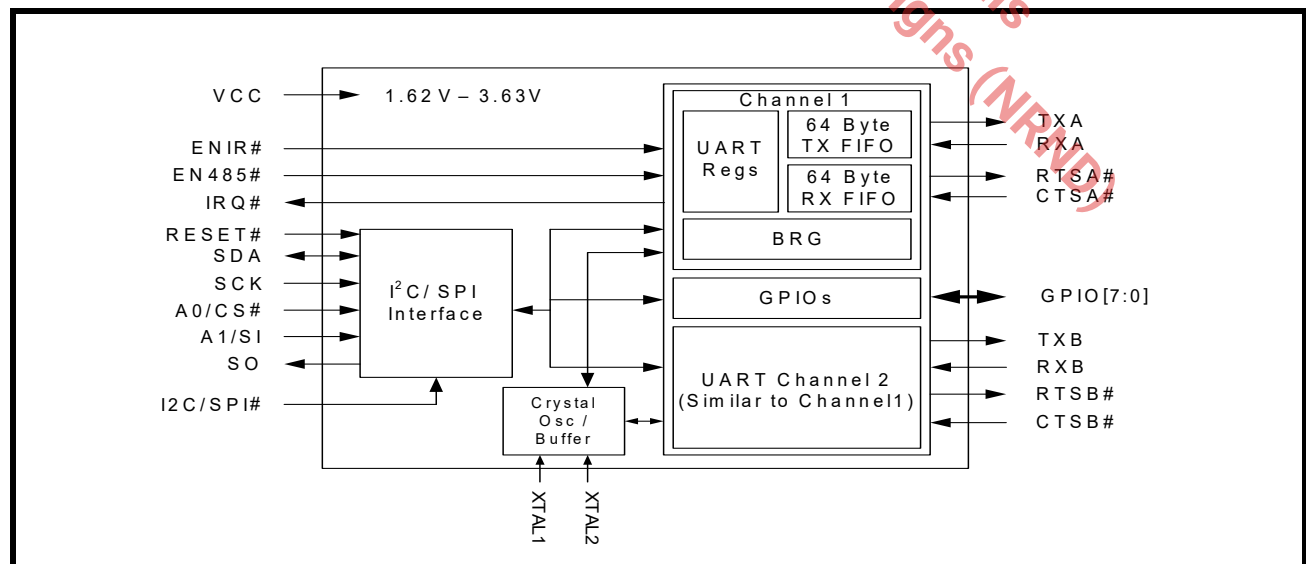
VCC

1.62 V – 3.63V

ENIR#

EN485#

IRQ#

RESET#

SDA

SCK

A0/CS#

A1/SI

SO

I2C/SPI#

$I^2C$/ SPI Interface

Crystal Osc / Buffer

XTAL1

XTAL2

Channel 1

UART Regs

64 Byte TX FIFO

64 Byte RX FIFO

BRG

GPIOs

UART Channel 2 (Similar to Channel1)

TXA

RXA

RTSA#

CTSA#

GPIO[7:0]

TXB

RXB

RTSB#

CTSB#

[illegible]igns (NRND)